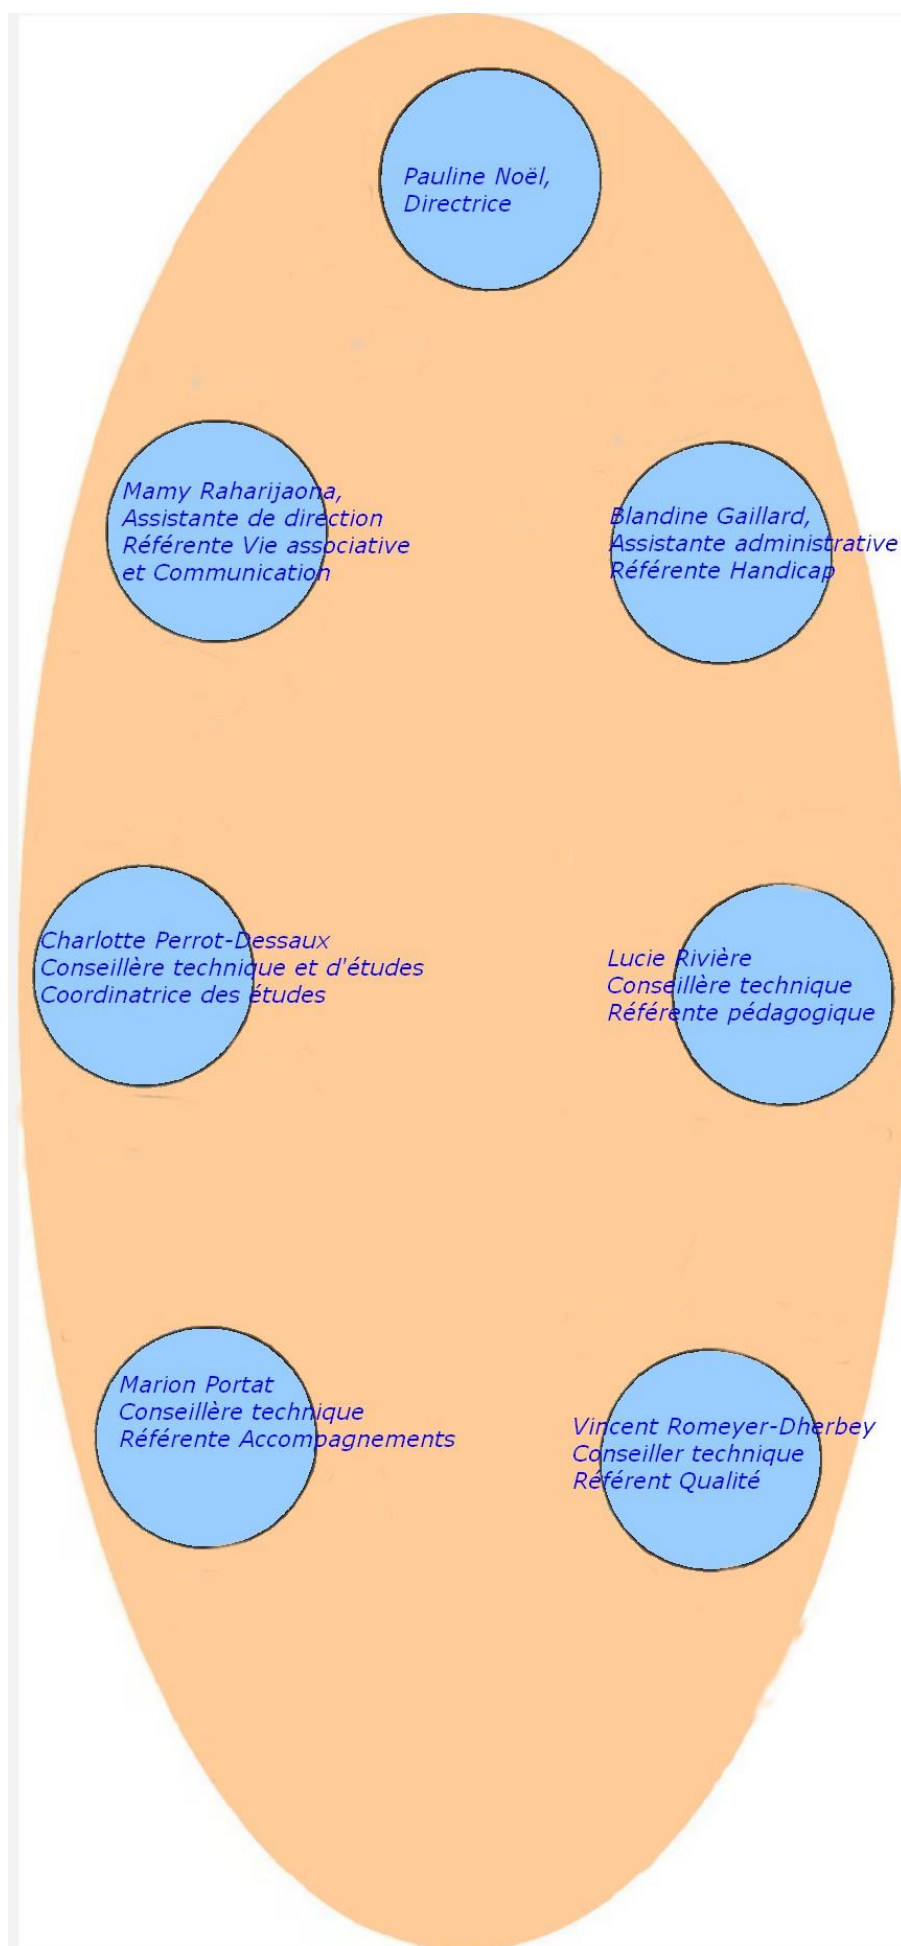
Pauline Noël,
Directrice

Mamy Raharijaona,
Assistante de direction
Référente Vie associative
et Communication

Blandine Gaillard,
Assistante administrative
Référente Handicap

Charlotte Perrot-Dessaux
Conseillère technique et d'études
Coordinatrice des études

Lucie Rivière
Conseillère technique
Référente pédagogique

Marion Portat
Conseillère technique
Référente Accompagnements

Vincent Romeyer-Dherbey
Conseiller technique
Référent Qualité